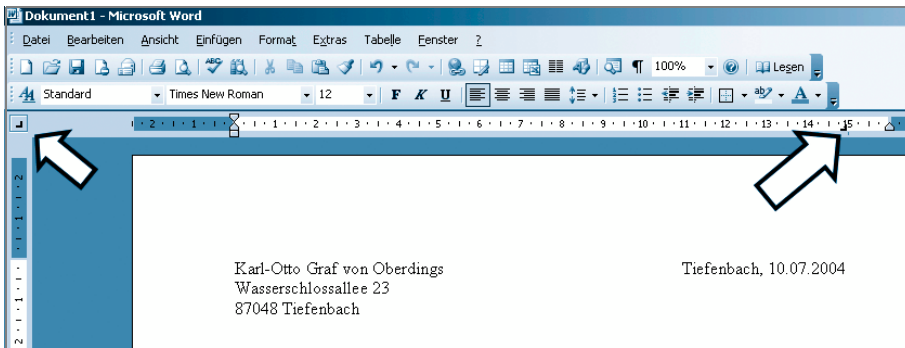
Dokument1 - Microsoft Word

Datei Bearbeiten Ansicht Einfügen Format Extras Tabelle Fenster ?

100% Lesen

Standard Times New Roman 12 F K U

2 · 1 · 1 · 2 · 3 · 4 · 5 · 6 · 7 · 8 · 9 · 10 · 11 · 12 · 13 · 14 · 15

2 · 1 · 1 · 1 · 2

Karl-Otto Graf von Oberdings
Wasserschlossallee 23
87048 Tiefenbach

Tiefenbach, 10.07.2004